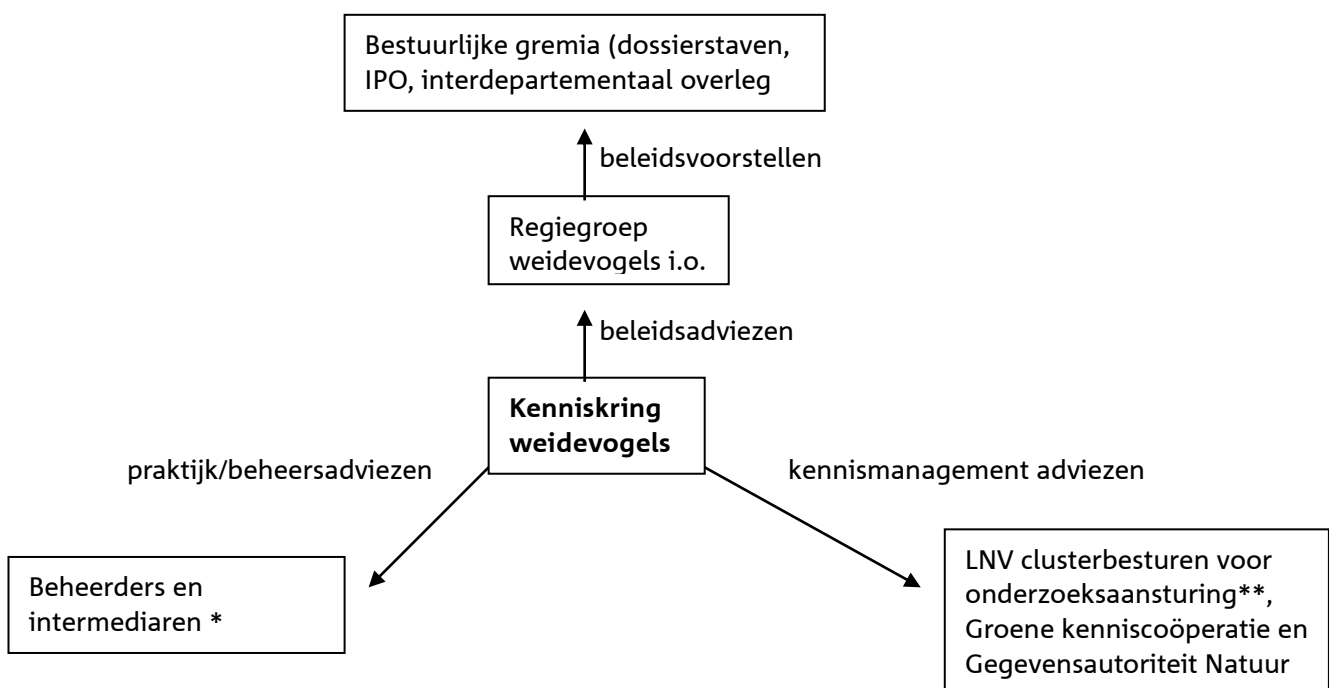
Bestuurlijke gremia (dossierstaven, IPO, interdepartementaal overleg

beleidsvoorstellen

Regiegroep weidevogels i.o.

beleidsadviezen

**Kenniskring weidevogels**

praktijk/beheersadviezen

kennismanagement adviezen

Beheerders en intermediaren *

LNV clusterbesturen voor onderzoeksaansturing**, Groene kenniscoöperatie en Gegevensautoriteit Natuur